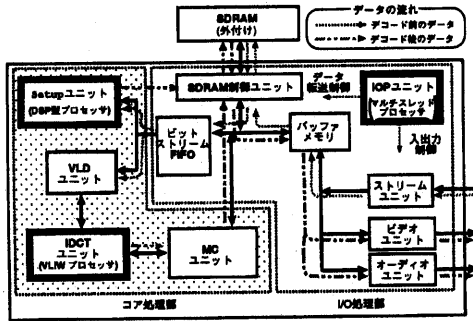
SDRAM
(外付け)

データの流れ
デコード前のデータ
デコード後のデータ

Setupユニット
(DSP型プロセッサ)

SDRAM制御ユニット

データ
転送制御

IOPユニット
マルチスレッド
プロセッサ

ビット
ストリーム
FIFO

バッファ
メモリ

入出力
制御

VLD
ユニット

ストリーム
ユニット

IDCT
ユニット
(VLIWプロセッサ)

MC
ユニット

ビデオ
ユニット

オーディオ
ユニット

コア処理部

I/O処理部